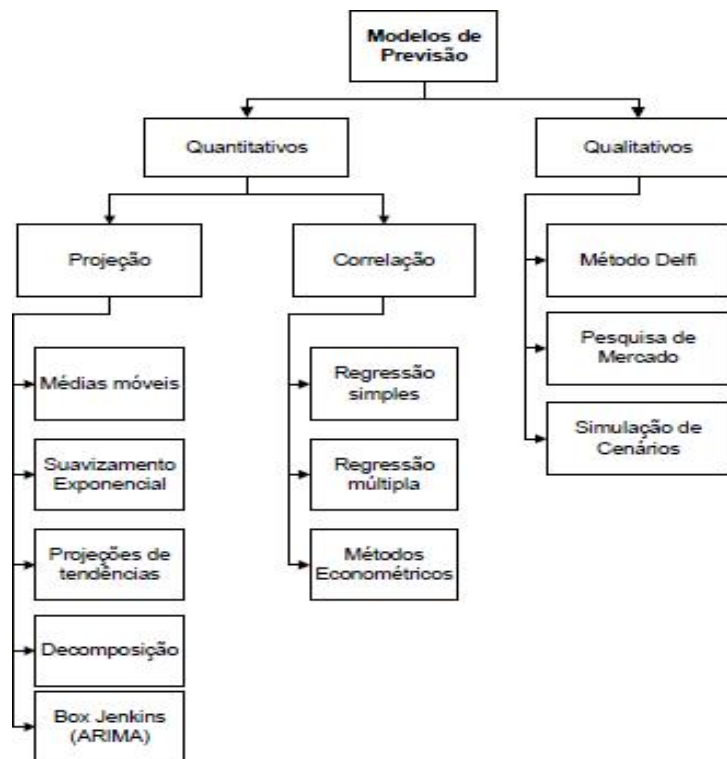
Modelos de Previsão

Quantitativos

Qualitativos

Projeção

Correlação

Método Delfi

Pesquisa de Mercado

Simulação de Cenários

Médias móveis

Suavizamento Exponencial

Projeções de tendências

Decomposição

Box Jenkins (ARIMA)

Regressão simples

Regressão múltipla

Métodos Econométricos